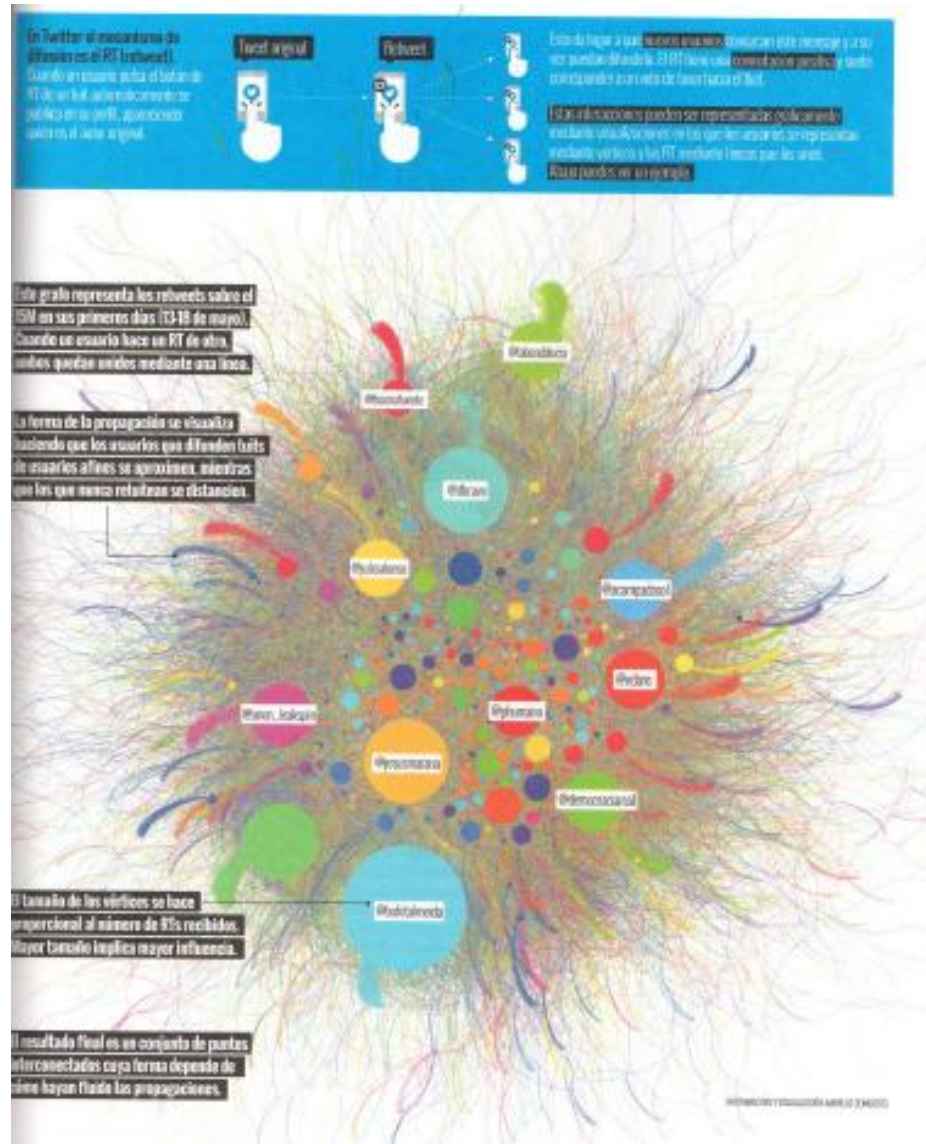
En Twitter el mecanismo de difusión es el RT (retweet). Cuando un usuario pulsa el botón de RT de un tuit automáticamente se publica en su perfil, apareciendo siempre el autor original.

Tweet original

Retweet

Esto da lugar a que nuevos usuarios lo lean este mensaje y a su vez puedan difundirlo. El RT tiene una connotación positiva y suele corresponder a un voto de favor hacia el tuit.

Estas interacciones pueden ser representadas gráficamente mediante visualizaciones en las que los usuarios se representan mediante vértices y los RT mediante líneas que les unen. Aquí puedes ver un ejemplo.

Este grafo representa los retweets sobre el 15M en sus primeros días (13-18 de mayo). Cuando un usuario hace un RT de otro, ambos quedan unidos mediante una línea.

La forma de la propagación se visualiza haciendo que los usuarios que difunden tuits de usuarios afines se aproximen, mientras que los que nunca retuitean se distancian.

El tamaño de los vértices se hace proporcional al número de RTs recibidos. Mayor tamaño implica mayor influencia.

El resultado final es un conjunto de puntos interconectados cuya forma depende de cómo hayan fluido las propagaciones.

@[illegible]

@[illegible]

@dbravo

@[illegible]

@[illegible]

@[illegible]

@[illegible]

@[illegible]

@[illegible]

@democraciareal

@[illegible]

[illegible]